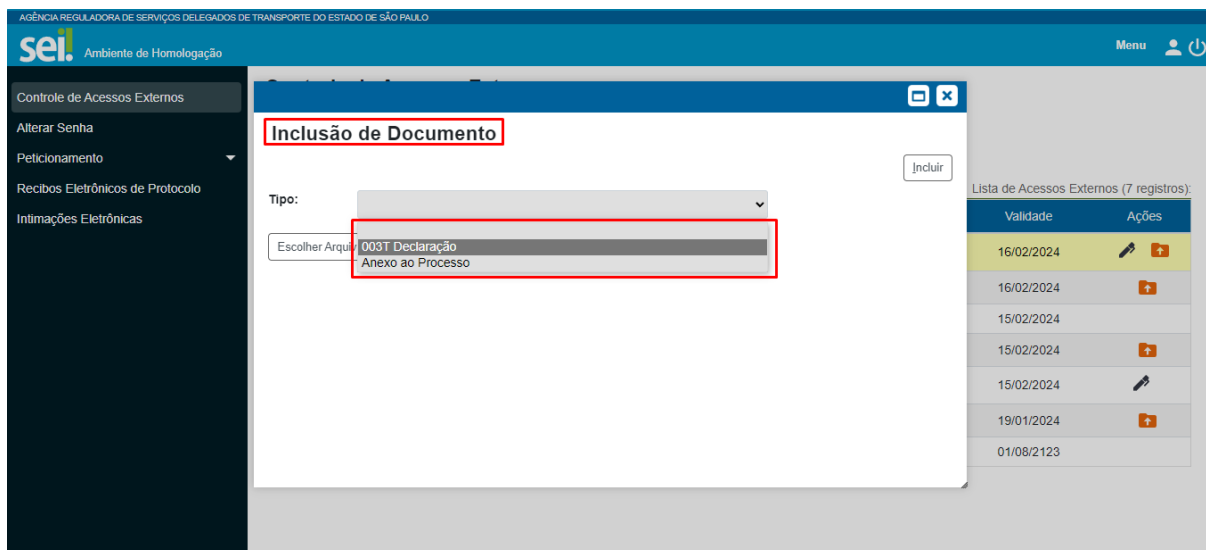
AGÊNCIA REGULADORA DE SERVIÇOS DELEGADOS DE TRANSPORTE DO ESTADO DE SÃO PAULO

sei! Ambiente de Homologação

Menu

Controle de Acessos Externos
Alterar Senha
Peticionamento
Recibos Eletrônicos de Protocolo
Intimações Eletrônicas

Inclusão de Documento

Incluir

Tipo:

Escolher Arqui

003T Declaração
Anexo ao Processo

Lista de Acessos Externos (7 registros):

| Validade | Ações |
|---|---|
| 16/02/2024 | |
| 16/02/2024 | |
| 15/02/2024 | |
| 15/02/2024 | |
| 15/02/2024 | |
| 19/01/2024 | |
| 01/08/2123 | |